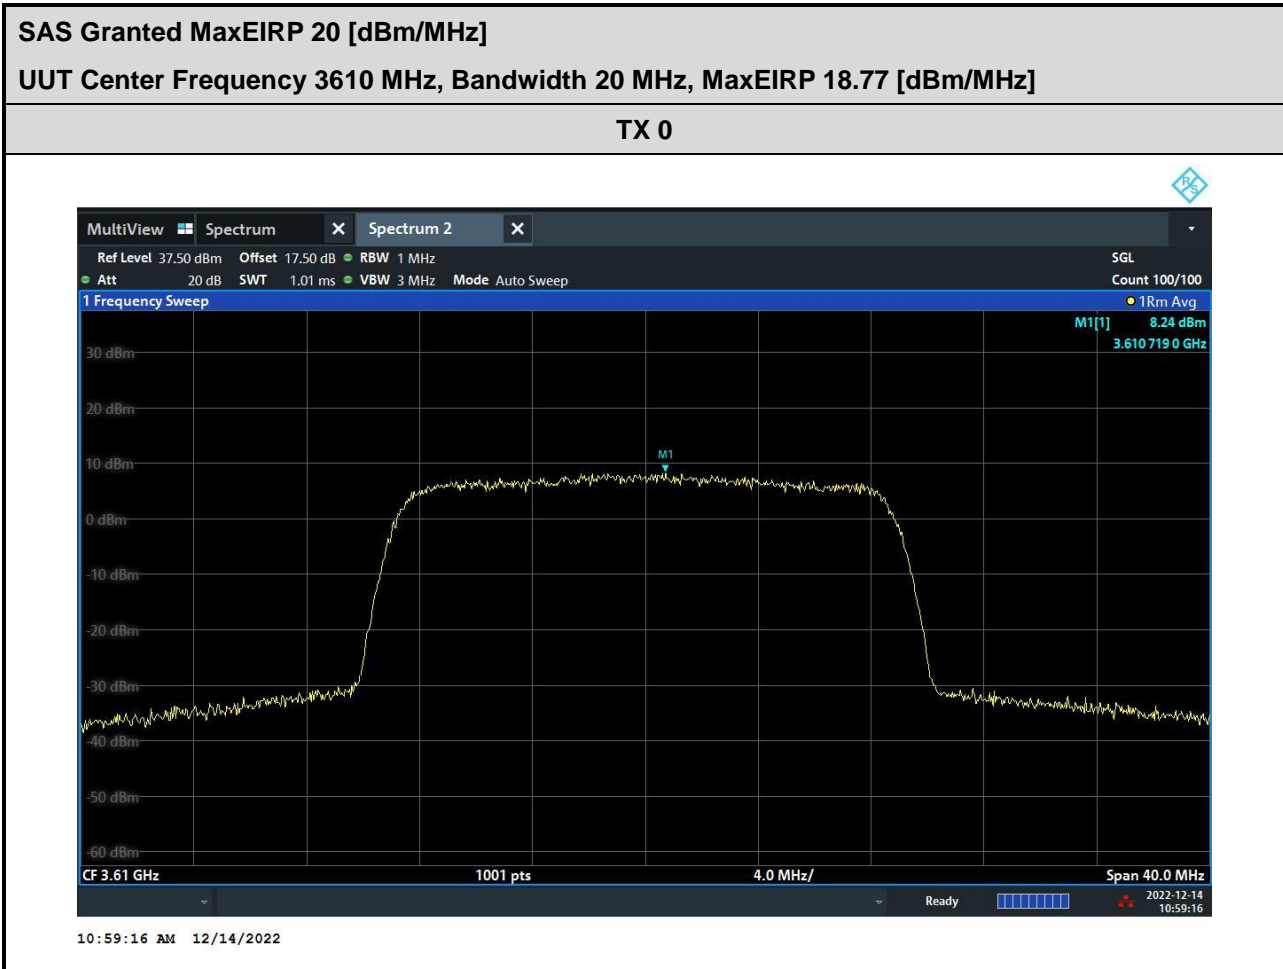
SAS Granted MaxEIRP 20 [dBm/MHz]

UUT Center Frequency 3610 MHz, Bandwidth 20 MHz, MaxEIRP 18.77 [dBm/MHz]

TX 0

MultiView Spectrum Spectrum 2

Ref Level 37.50 dBm Offset 17.50 dB RBW 1 MHz SGL
Att 20 dB SWT 1.01 ms VBW 3 MHz Mode Auto Sweep Count 100/100

1 Frequency Sweep 1Rm Avg

M1[1] 8.24 dBm
3.610 719 0 GHz

30 dBm
20 dBm
10 dBm
M1
0 dBm
-10 dBm
-20 dBm
-30 dBm
-40 dBm
-50 dBm
-60 dBm

CF 3.61 GHz 1001 pts 4.0 MHz/ Span 40.0 MHz

Ready 2022-12-14 10:59:16

10:59:16 AM 12/14/2022